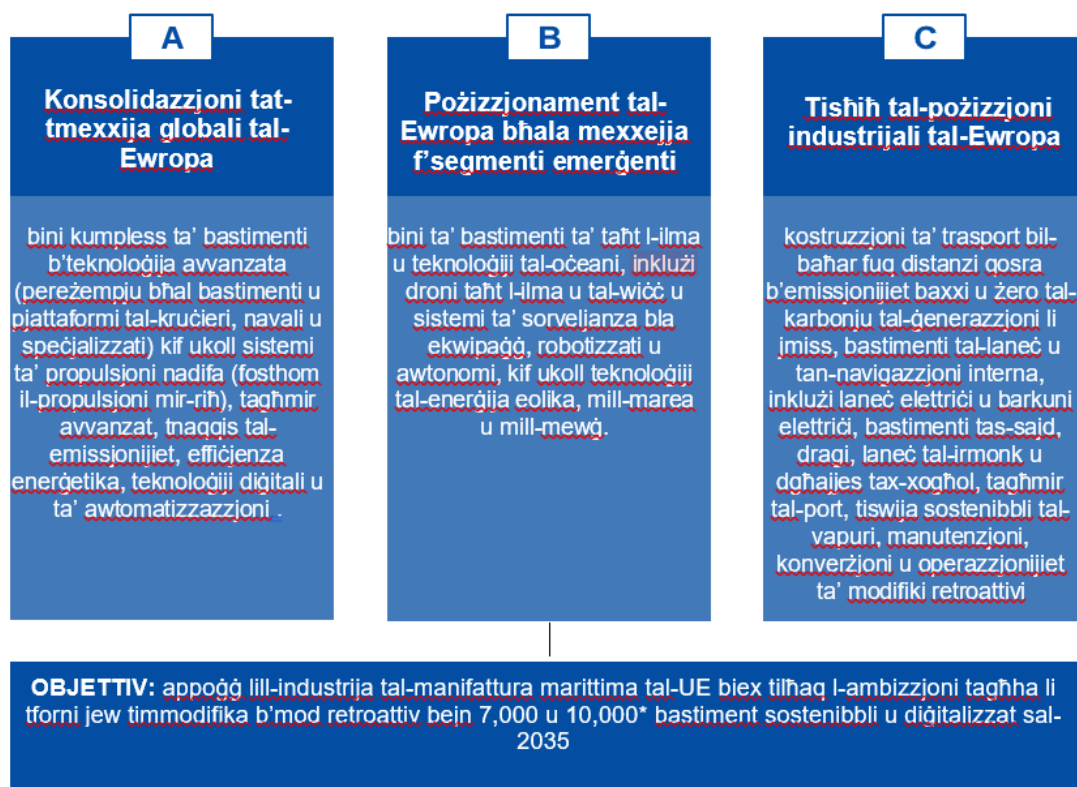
A

Konsolidazzjoni tat-tmexxija globali tal-Ewropa

bini kumpless ta' bastimenti b'teknoloġija avvanzata (pereżempju bħal bastimenti u pjattaformi tal-kruċieri, navali u speċjalizzati) kif ukoll sistemi ta' propulsjoni nadifa (fosthom il-propulsjoni mir-riħ), tagħmir avvanzat, tnaqqis tal-emissjonijiet, effiċjenza enerġetika, teknoloġiji diġitali u ta' awtomatizzazzjoni .

B

Pożizzjonament tal-Ewropa bħala mexxejja f'segmenti emerġenti

bini ta' bastimenti ta' taħt l-ilma u teknoloġiji tal-oċeani, inklużi droni taħt l-ilma u tal-wiċċ u sistemi ta' sorveljanza bla ekwipaġġ, robotizzati u awtonomi, kif ukoll teknoloġiji tal-enerġija eolika, mill-marea u mill-mewġ.

C

Tisħiħ tal-pożizzjoni industrijali tal-Ewropa

kostruzzjoni ta' trasport bil-baħar fuq distanzi qosra b'emissjonijiet baxxi u żero tal-karbonju tal-ġenerazzjoni li jmiss, bastimenti tal-laneċ u tan-navigazzjoni interna, inklużi laneċ elettriċi u barkuni elettriċi, bastimenti tas-sajd, dragi, laneċ tal-irmonk u dgħajjes tax-xogħol, tagħmir tal-port, tiswija sostenibbli tal-vapuri, manutenzjoni, konverżjoni u operazzjonijiet ta' modifiki retroattivi

OBJETTIV: appoġġ lill-industrija tal-manifattura marittima tal-UE biex tilħaq l-ambizzjoni tagħha li tforni jew timmodifika b'mod retroattiv bejn 7,000 u 10,000* bastiment sostenibbli u diġitalizzat sal-2035